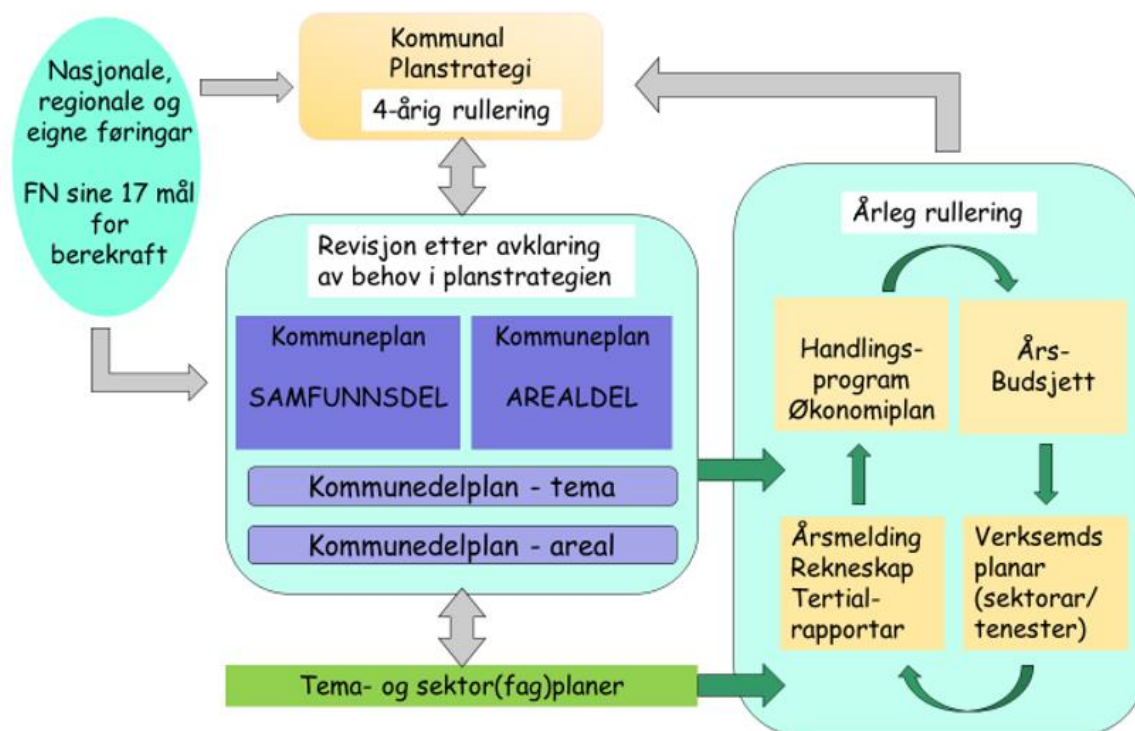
Nasjonale, regionale og eigne føringar

FN sine 17 mål for berekraft

Kommunal Planstrategi

4-årig rullering

Revisjon etter avklaring av behov i planstrategien

Kommuneplan

SAMFUNNSDEL

Kommuneplan

AREALDEL

Kommunedelplan - tema

Kommunedelplan - areal

Tema- og sektor(fag)planer

Årleg rullering

Handlingsprogram Økonomiplan

Års-Budsjett

Årsmelding Rekneskap Tertialrapportar

Verksemds planar (sektorar/ tenester)